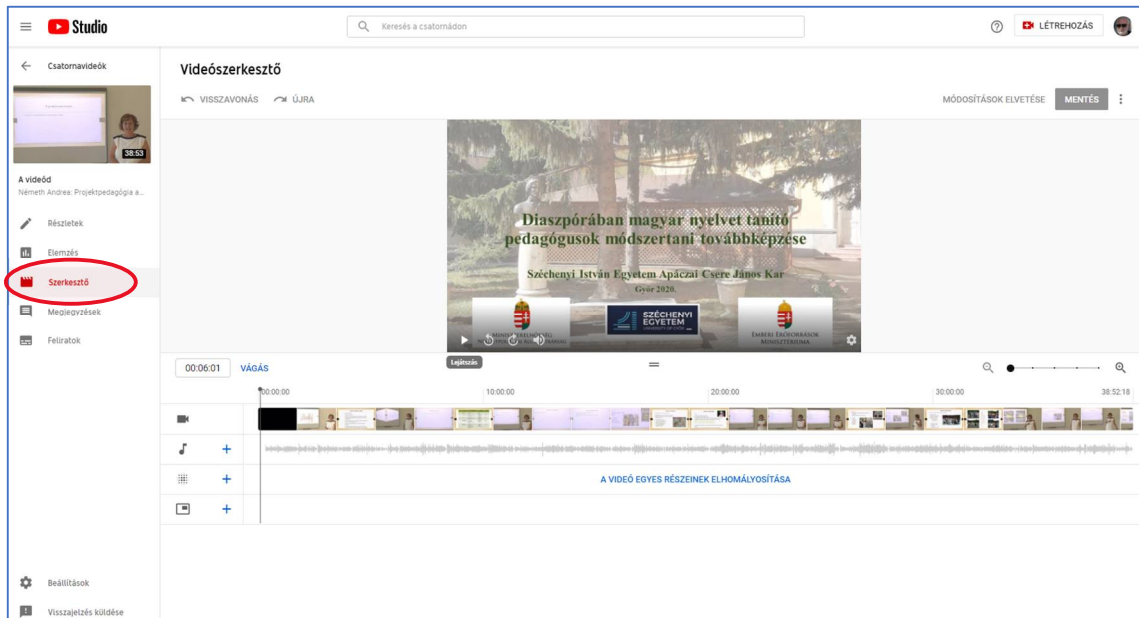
Studio

Keresés a csatornádon

LÉTREHOZÁS

Csatornavideók

38:53

A videód
Németh Andrea: Projektpedagógia a...

Részletek

Elemzés

Szerkesztő

Megjegyzések

Feliratok

Beállítások

Visszajelzés küldése

Videószerkesztő

VISSZAVONÁS ÚJRA

MÓDOSÍTÁSOK ELVETÉSE MENTÉS

Diaszpórában magyar nyelvet tanító pedagógusok módszertani továbbképzése

Széchenyi István Egyetem Apáczai Csere János Kar

Győr 2020.

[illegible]

SZÉCHENYI EGYETEM

EMBERI ERŐFORRÁSOK MINISZTÉRIUMA

Lejátszás

00:06:01 VÁGÁS

00:00:00 10:00:00 20:00:00 30:00:00 38:52:18

A VIDEÓ EGYES RÉSZEINEK ELHOMÁLYOSÍTÁSA